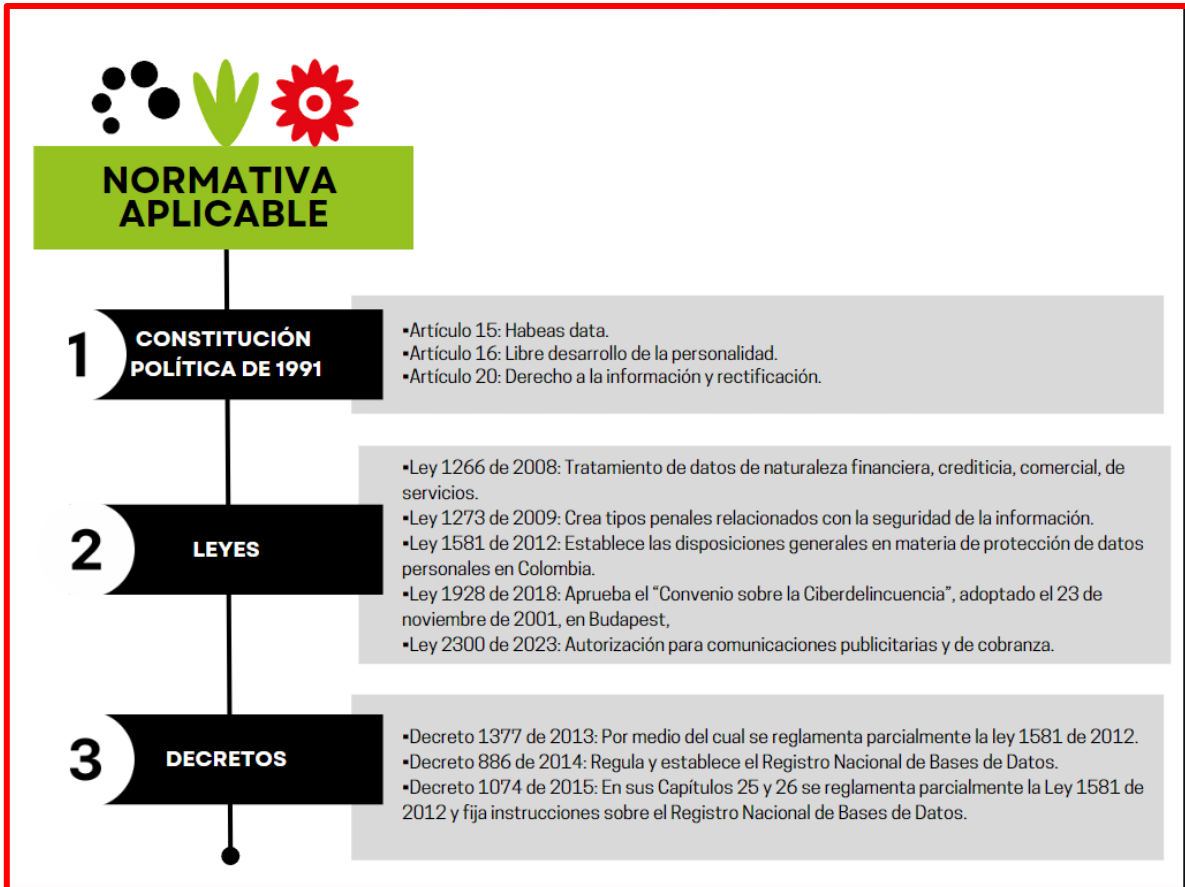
NORMATIVA APLICABLE

1 CONSTITUCIÓN POLÍTICA DE 1991

•Artículo 15: Habeas data.
•Artículo 16: Libre desarrollo de la personalidad.
•Artículo 20: Derecho a la información y rectificación.

2 LEYES

•Ley 1266 de 2008: Tratamiento de datos de naturaleza financiera, crediticia, comercial, de servicios.
•Ley 1273 de 2009: Crea tipos penales relacionados con la seguridad de la información.
•Ley 1581 de 2012: Establece las disposiciones generales en materia de protección de datos personales en Colombia.
•Ley 1928 de 2018: Aprueba el "Convenio sobre la Ciberdelincuencia", adoptado el 23 de noviembre de 2001, en Budapest,
•Ley 2300 de 2023: Autorización para comunicaciones publicitarias y de cobranza.

3 DECRETOS

•Decreto 1377 de 2013: Por medio del cual se reglamenta parcialmente la ley 1581 de 2012.
•Decreto 886 de 2014: Regula y establece el Registro Nacional de Bases de Datos.
•Decreto 1074 de 2015: En sus Capítulos 25 y 26 se reglamenta parcialmente la Ley 1581 de 2012 y fija instrucciones sobre el Registro Nacional de Bases de Datos.